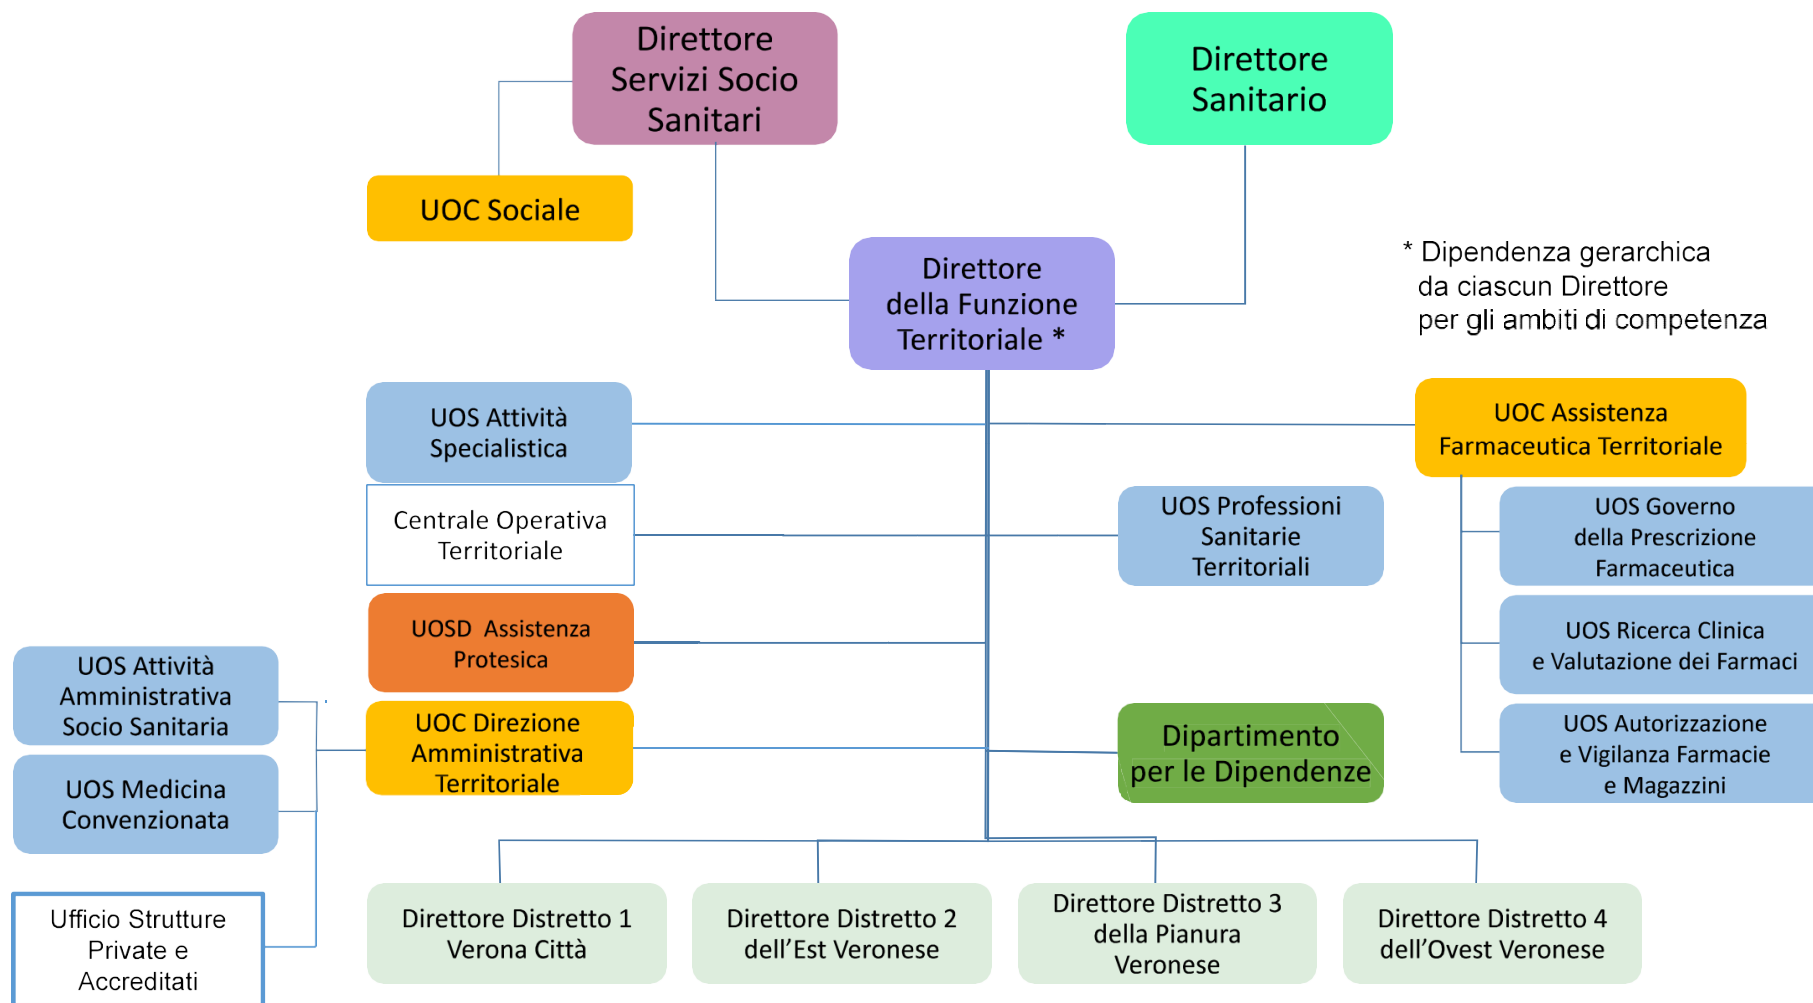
Direttore Servizi Socio Sanitari

Direttore Sanitario

UOC Sociale

Direttore della Funzione Territoriale *

* Dipendenza gerarchica da ciascun Direttore per gli ambiti di competenza

UOS Attività Specialistica

UOC Assistenza Farmaceutica Territoriale

Centrale Operativa Territoriale

UOS Professioni Sanitarie Territoriali

UOS Governo della Prescrizione Farmaceutica

UOS Ricerca Clinica e Valutazione dei Farmaci

UOSD Assistenza Protesica

UOS Attività Amministrativa Socio Sanitaria

UOC Direzione Amministrativa Territoriale

Dipartimento per le Dipendenze

UOS Autorizzazione e Vigilanza Farmacie e Magazzini

UOS Medicina Convenzionata

Ufficio Strutture Private e Accreditati

Direttore Distretto 1 Verona Città

Direttore Distretto 2 dell’Est Veronese

Direttore Distretto 3 della Pianura Veronese

Direttore Distretto 4 dell’Ovest Veronese